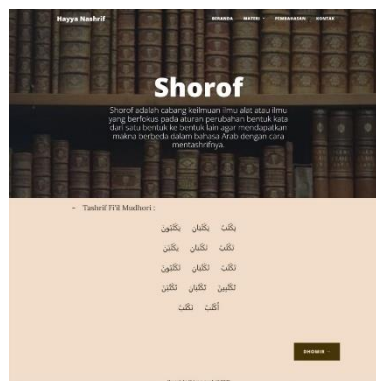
Hayya Nashrif

BERANDA MATERI PEMBAHASAN KONTAK

Shorof

Shorof adalah cabang keilmuan ilmu alat atau ilmu yang berfokus pada aturan perubahan bentuk kata dari satu bentuk ke bentuk lain agar mendapatkan makna berbeda dalam bahasa Arab dengan cara mentashrifnya.

Tashrif Fi'il Madhori :

يَكْتُبُ يَكْتُبَانِ يَكْتُبُوْنَ
تَكْتُبُ تَكْتُبَانِ يَكْتُبْنَ
تَكْتُبُ تَكْتُبَانِ تَكْتُبُوْنَ
تَكْتُبِيْنَ تَكْتُبَانِ تَكْتُبْنَ
أَكْتُبُ نَكْتُبُ

SHOMIR →

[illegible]